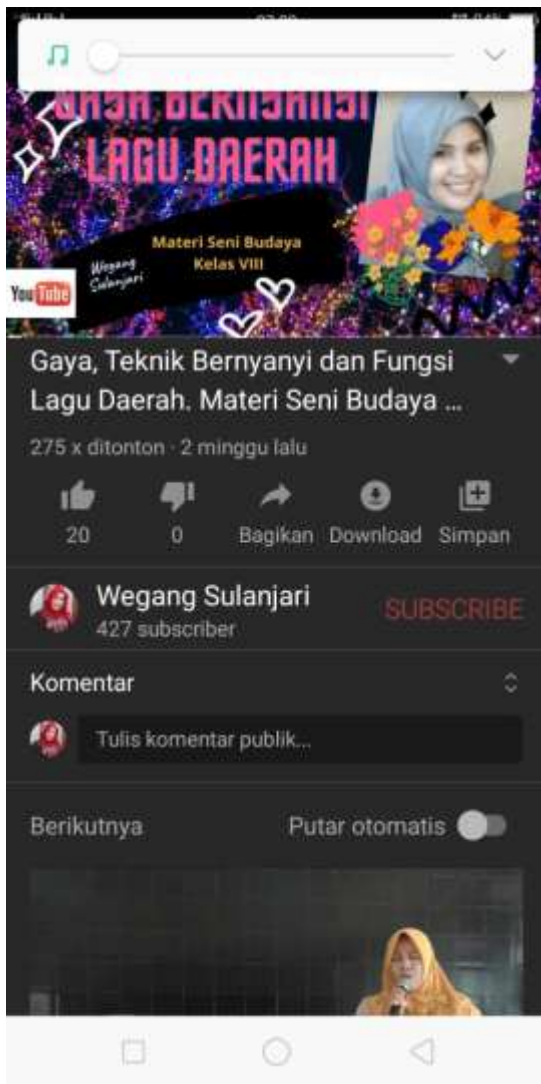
GAYA BERNYANYI LAGU DAERAH

Materi Seni Budaya Kelas VIII

Wegang Sulanjari

YouTube

Gaya, Teknik Bernyanyi dan Fungsi Lagu Daerah. Materi Seni Budaya ...

275 x ditonton · 2 minggu lalu

20 0 Bagikan Download Simpan

Wegang Sulanjari
427 subscriber
SUBSCRIBE

Komentar

Tulis komentar publik...

Berikutnya Putar otomatis